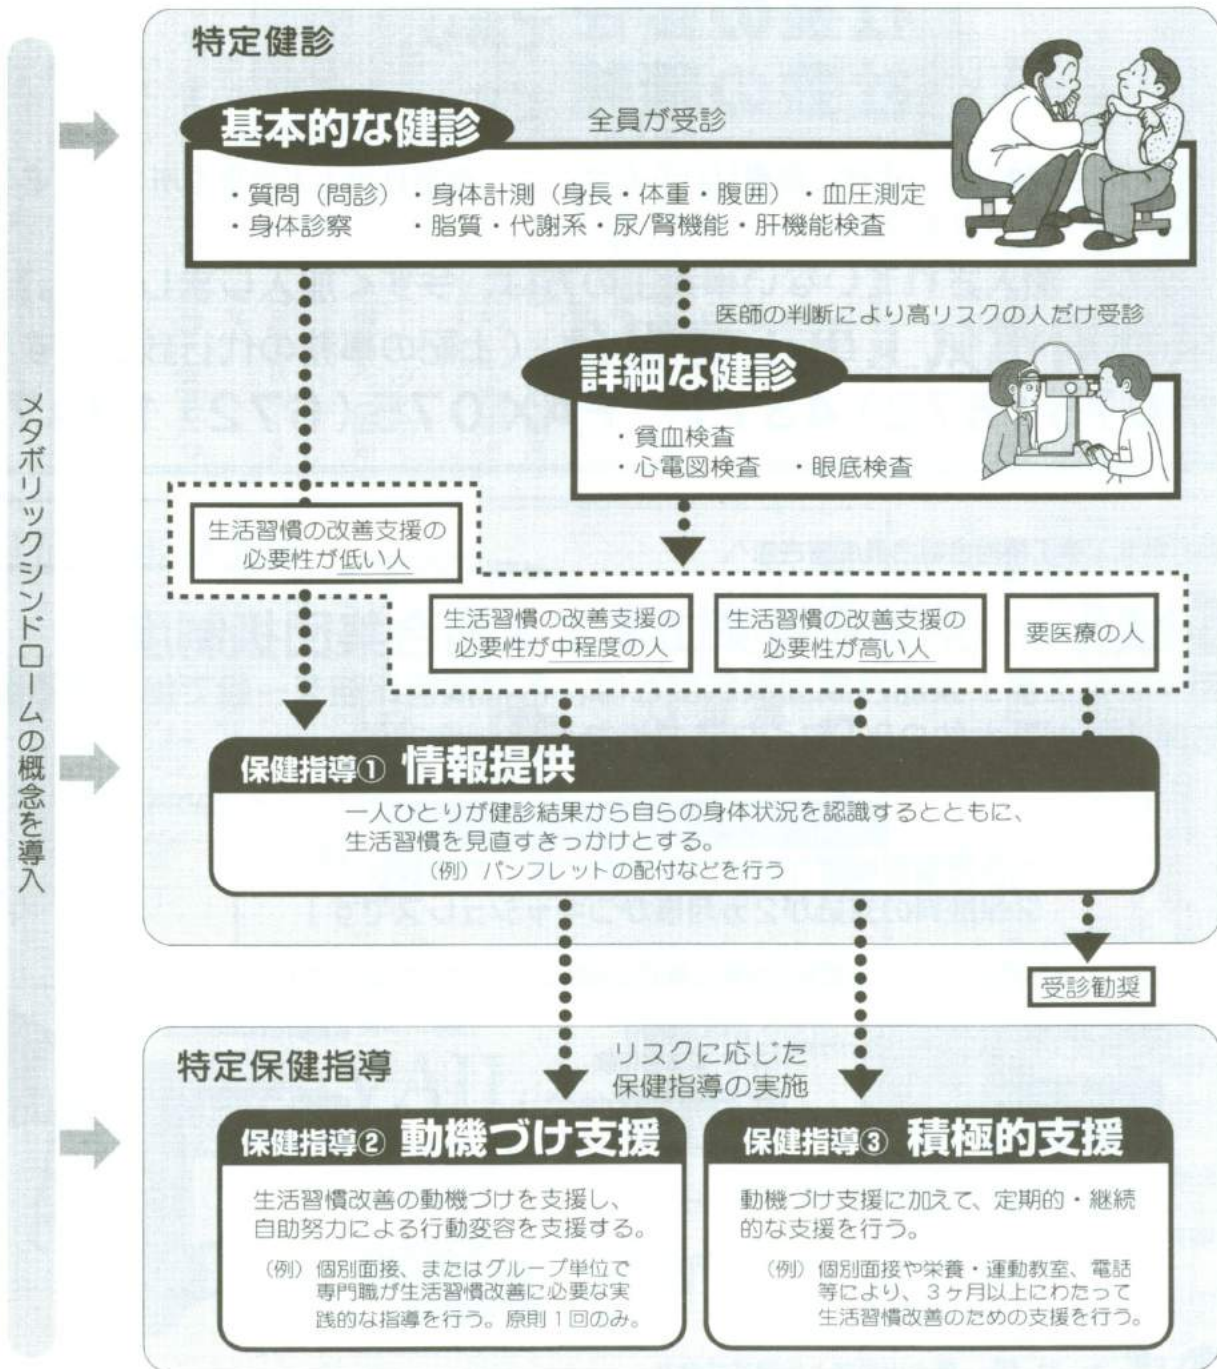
メタボリックシンドロームの概念を導入

特定健診

基本的な健診

全員が受診

・質問（問診） ・身体計測（身長・体重・腹囲） ・血圧測定
・身体診察 ・脂質・代謝系・尿/腎機能・肝機能検査

医師の判断により高リスクの人だけ受診

詳細な健診

・貧血検査
・心電図検査 ・眼底検査

生活習慣の改善支援の必要性が低い人

生活習慣の改善支援の必要性が中程度の人

生活習慣の改善支援の必要性が高い人

要医療の人

保健指導① 情報提供

一人ひとりが健診結果から自らの身体状況を認識するとともに、生活習慣を見直すきっかけとする。
（例）パンフレットの配付などを行う

受診勧奨

特定保健指導

リスクに応じた保健指導の実施

保健指導② 動機づけ支援

生活習慣改善の動機づけを支援し、自助努力による行動変容を支援する。
（例）個別面接、またはグループ単位で専門職が生活習慣改善に必要な実践的な指導を行う。原則１回のみ。

保健指導③ 積極的支援

動機づけ支援に加えて、定期的・継続的な支援を行う。
（例）個別面接や栄養・運動教室、電話等により、３ヶ月以上にわたって生活習慣改善のための支援を行う。